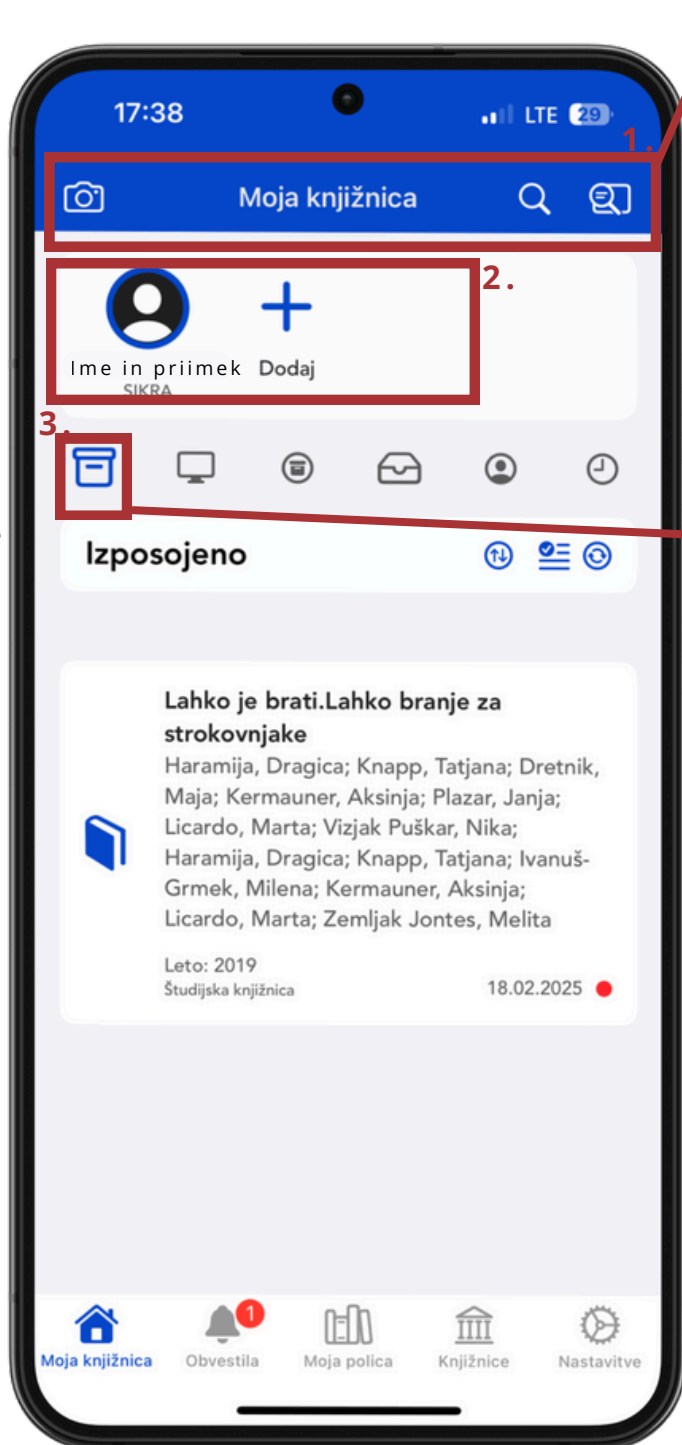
17:38

LTE 29

1.

Moja knjižnica

2.

Ime in priimek
SIKRA

Dodaj

3.

Izposojeno

Lahko je brati.Lahko branje za strokovnjake

Haramija, Dragica; Knapp, Tatjana; Dretnik, Maja; Kermauner, Aksinja; Plazar, Janja; Licardo, Marta; Vizjak Puškar, Nika; Haramija, Dragica; Knapp, Tatjana; Ivanuš-Grmek, Milena; Kermauner, Aksinja; Licardo, Marta; Zemljak Jontes, Melita

Leto: 2019
Študijska knjižnica

18.02.2025

Moja knjižnica

1
Obvestila

Moja polica

Knjižnice

Nastavitve